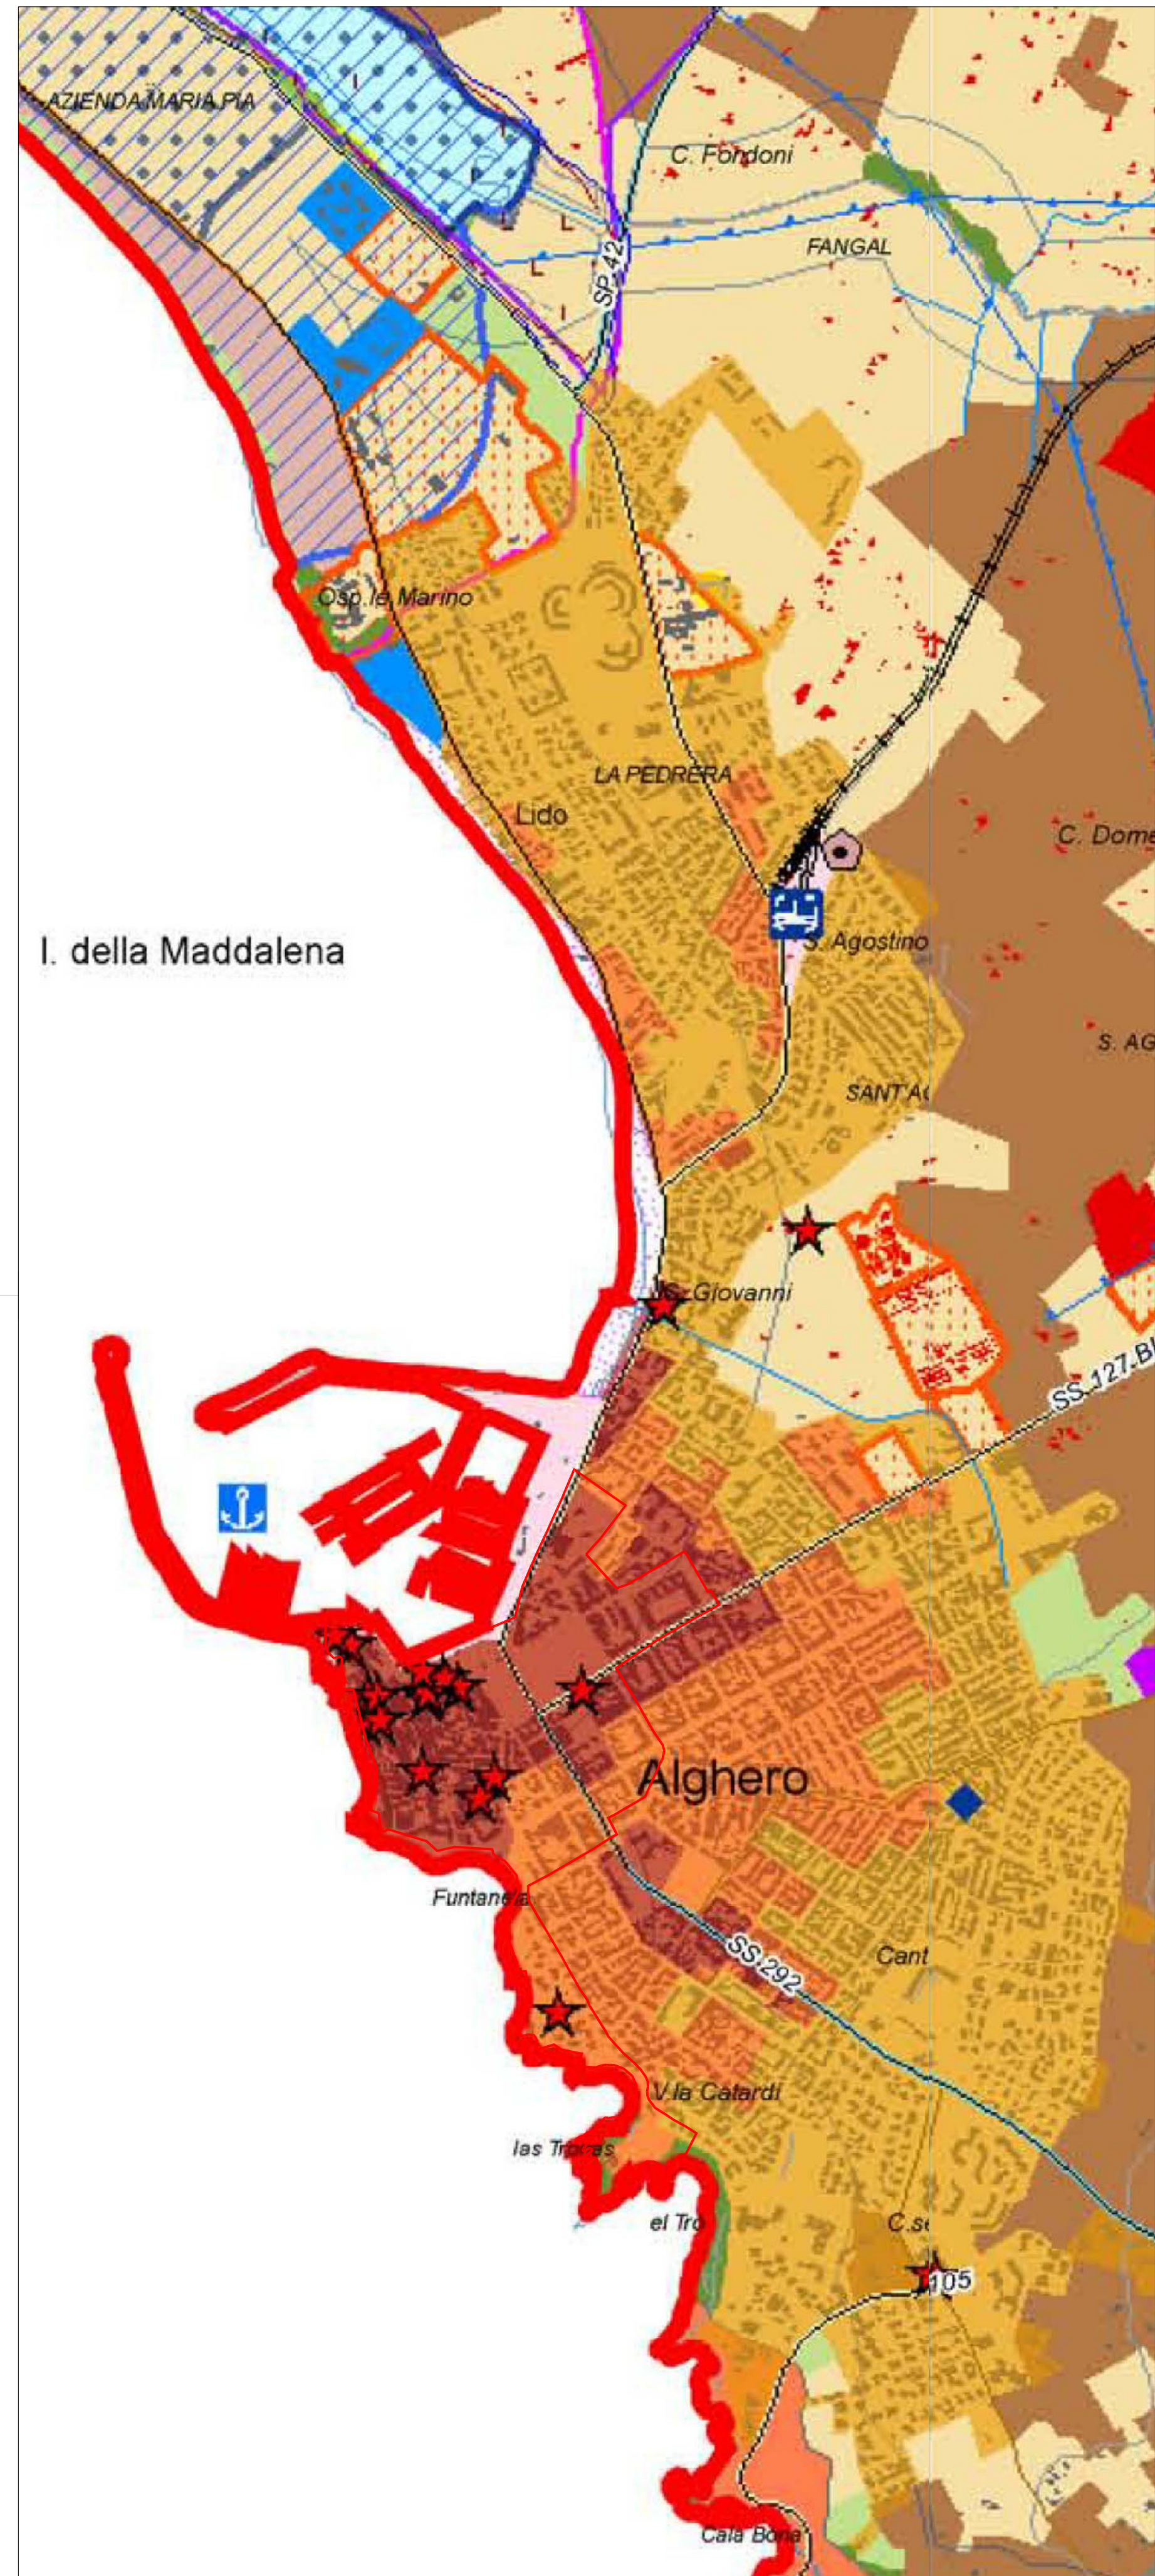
AZIENDA MARIA PIA
C. Fondoni
FANGAL
SP 42
Osp.le Marino
LA PEDRERA
Lido
C. Dome
I. della Maddalena
S. Agostino
S. AG
SANT'A
S. Giovanni
SS 127 BI
Alghero
Funtanella
SS 292
Cant
V.la Calardi
las Tronas
el Tro
C.s
105
Cala Bona